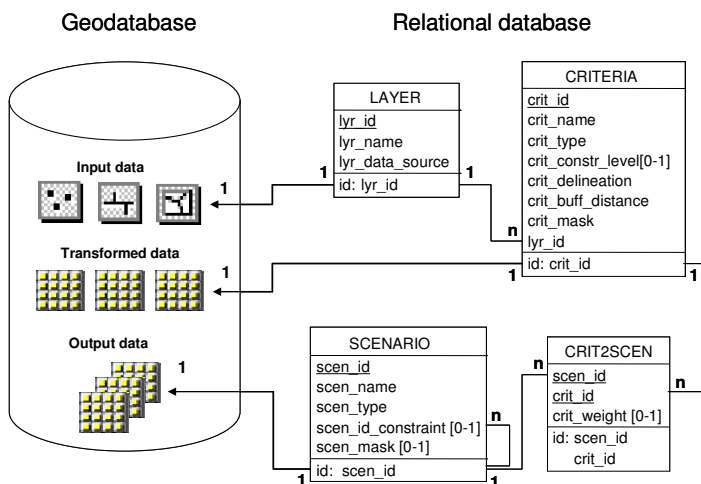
Geodatabase

Relational database

Input data

Transformed data

Output data

| LAYER |
|---|
| lyr_id |
| lyr_name |
| lyr_data_source |
| id: lyr_id |

| CRITERIA |
|---|
| crit_id |
| crit_name |
| crit_type |
| crit_constr_level[0-1] |
| crit_delineation |
| crit_buff_distance |
| crit_mask |
| lyr_id |
| id: crit_id |

| SCENARIO |
|---|
| scen_id |
| scen_name |
| scen_type |
| scen_id_constraint [0-1] |
| scen_mask [0-1] |
| id: scen_id |

| CRIT2SCEN |
|---|
| scen_id |
| crit_id |
| crit_weight [0-1] |
| id: scen_id crit_id |

1 1 1 n 1 1 1 1 n 1 1 n n